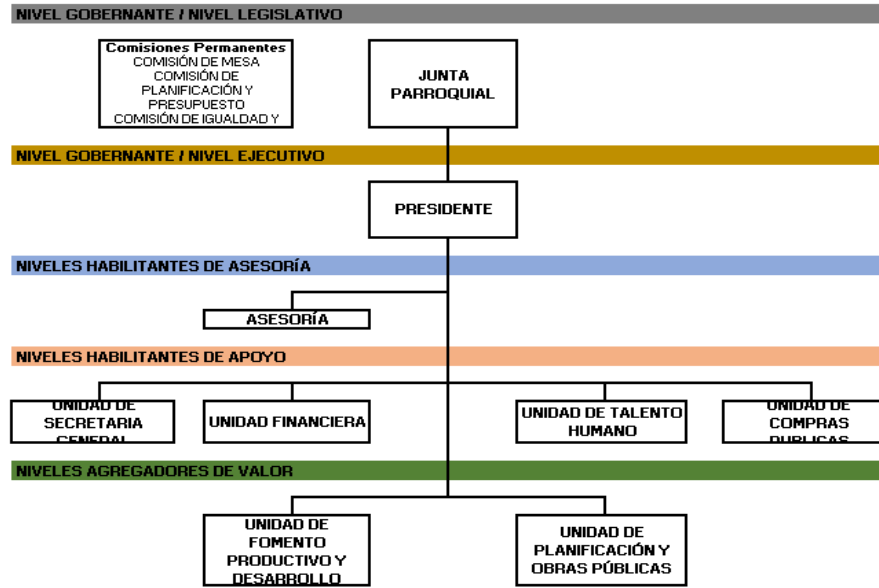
NIVEL GOBERNANTE / NIVEL LEGISLATIVO

Comisiones Permanentes
COMISIÓN DE MESA
COMISIÓN DE PLANIFICACIÓN Y PRESUPUESTO
COMISIÓN DE IGUALDAD Y

JUNTA PARROQUIAL

NIVEL GOBERNANTE / NIVEL EJECUTIVO

PRESIDENTE

NIVELES HABILITANTES DE ASESORÍA

ASESORÍA

NIVELES HABILITANTES DE APOYO

UNIDAD DE SECRETARIA GENERAL

UNIDAD FINANCIERA

UNIDAD DE TALENTO HUMANO

UNIDAD DE COMPRAS PUBLICAS

NIVELES AGREGADORES DE VALOR

UNIDAD DE FOMENTO PRODUCTIVO Y DESARROLLO

UNIDAD DE PLANIFICACIÓN Y OBRAS PÚBLICAS